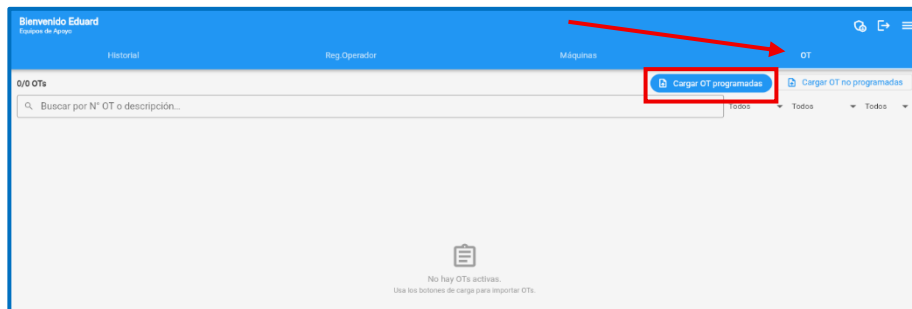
Bienvenido Eduard
Equipos de Apoyo

Historial
Reg.Operador
Máquinas
OT

0/0 OTs
Cargar OT programadas
Cargar OT no programadas

Buscar por N° OT o descripción...
Todos
Todos
Todos

No hay OTs activas.
Usa los botones de carga para importar OTs.